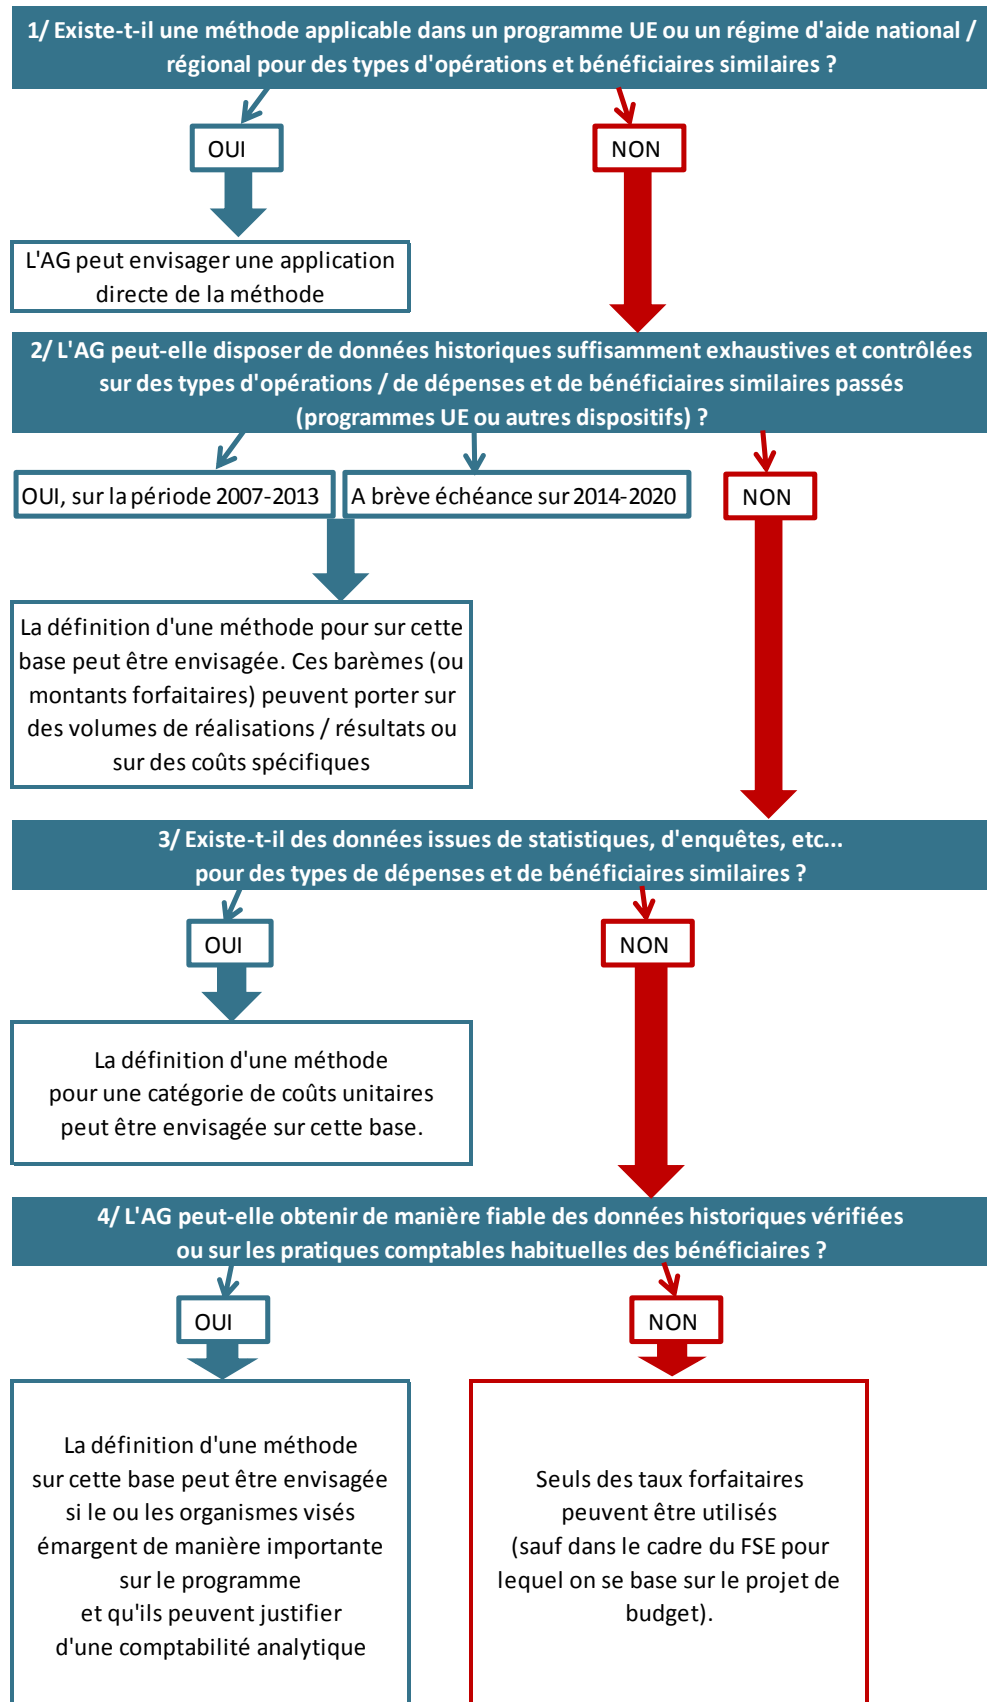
1/ Existe-t-il une méthode applicable dans un programme UE ou un régime d'aide national / régional pour des types d'opérations et bénéficiaires similaires ?

OUI

NON

L'AG peut envisager une application directe de la méthode

2/ L'AG peut-elle disposer de données historiques suffisamment exhaustives et contrôlées sur des types d'opérations / de dépenses et de bénéficiaires similaires passés (programmes UE ou autres dispositifs) ?

OUI, sur la période 2007-2013

A brève échéance sur 2014-2020

NON

La définition d'une méthode pour sur cette base peut être envisagée. Ces barèmes (ou montants forfaitaires) peuvent porter sur des volumes de réalisations / résultats ou sur des coûts spécifiques

3/ Existe-t-il des données issues de statistiques, d'enquêtes, etc... pour des types de dépenses et de bénéficiaires similaires ?

OUI

NON

La définition d'une méthode pour une catégorie de coûts unitaires peut être envisagée sur cette base.

4/ L'AG peut-elle obtenir de manière fiable des données historiques vérifiées ou sur les pratiques comptables habituelles des bénéficiaires ?

OUI

NON

La définition d'une méthode sur cette base peut être envisagée si le ou les organismes visés émargent de manière importante sur le programme et qu'ils peuvent justifier d'une comptabilité analytique

Seuls des taux forfaitaires peuvent être utilisés (sauf dans le cadre du FSE pour lequel on se base sur le projet de budget).